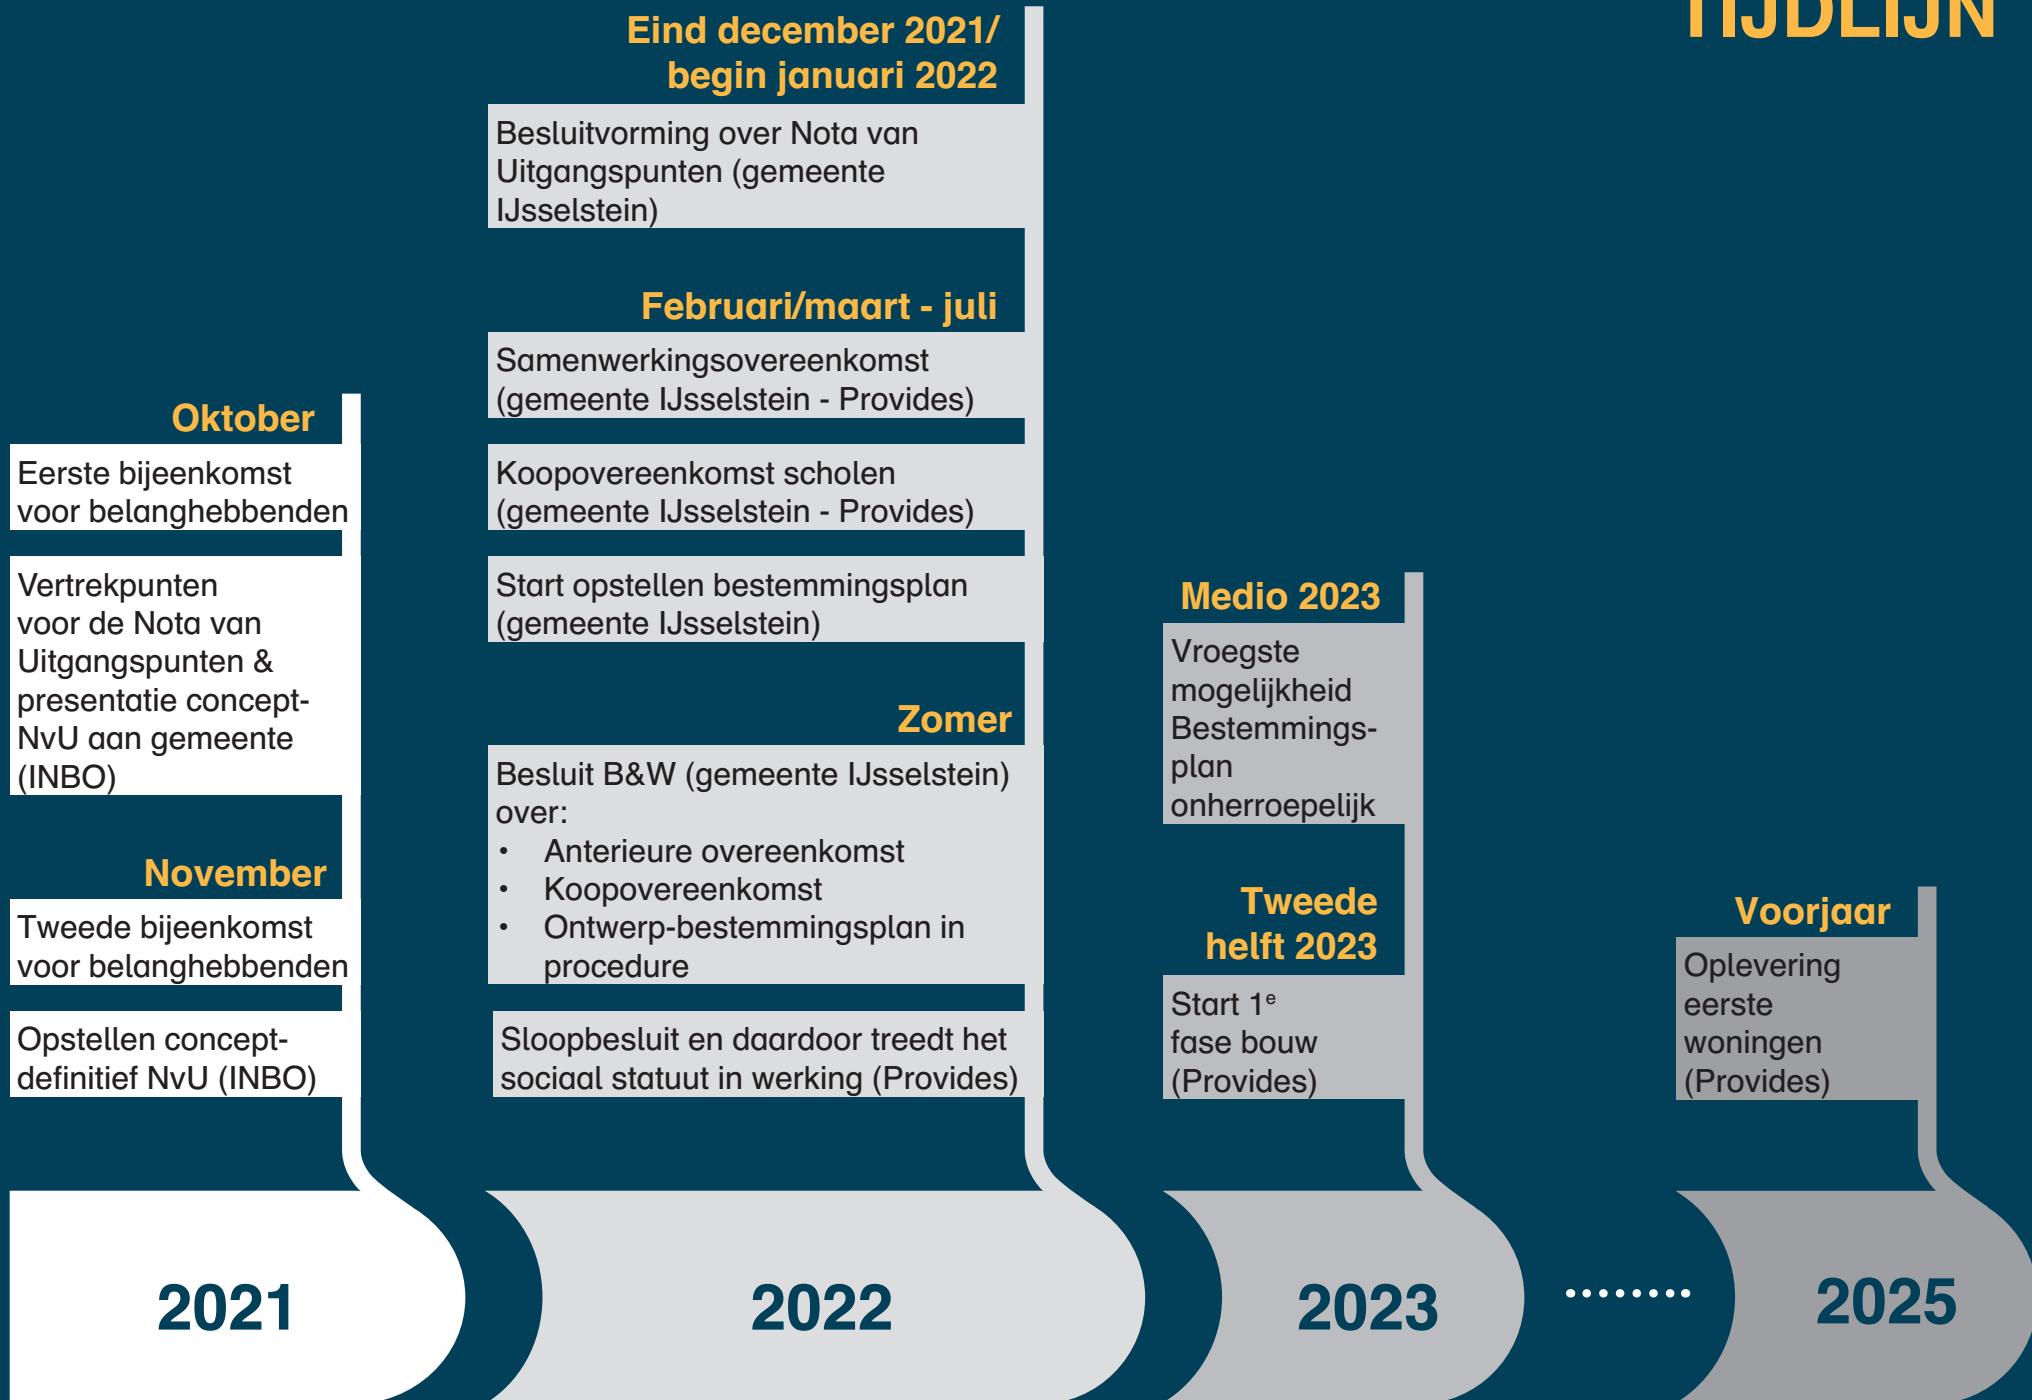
TIJDLIJN

Oktober

Eerste bijeenkomst voor belanghebbenden

Vertrekpunten voor de Nota van Uitgangspunten & presentatie concept-NvU aan gemeente (INBO)

November

Tweede bijeenkomst voor belanghebbenden

Opstellen concept-definitief NvU (INBO)

2021

Eind december 2021/ begin januari 2022

Besluitvorming over Nota van Uitgangspunten (gemeente IJsselstein)

Februari/maart - juli

Samenwerkingsovereenkomst (gemeente IJsselstein - Provides)

Koopovereenkomst scholen (gemeente IJsselstein - Provides)

Start opstellen bestemmingsplan (gemeente IJsselstein)

Zomer

Besluit B&W (gemeente IJsselstein) over:
• Anterieure overeenkomst
• Koopovereenkomst
• Ontwerp-bestemmingsplan in procedure

Sloopbesluit en daardoor treedt het sociaal statuut in werking (Provides)

2022

Medio 2023

Vroegste mogelijkheid Bestemmingsplan onherroepelijk

Tweede helft 2023

Start 1$^e$ fase bouw (Provides)

2023

.........

Voorjaar

Oplevering eerste woningen (Provides)

2025